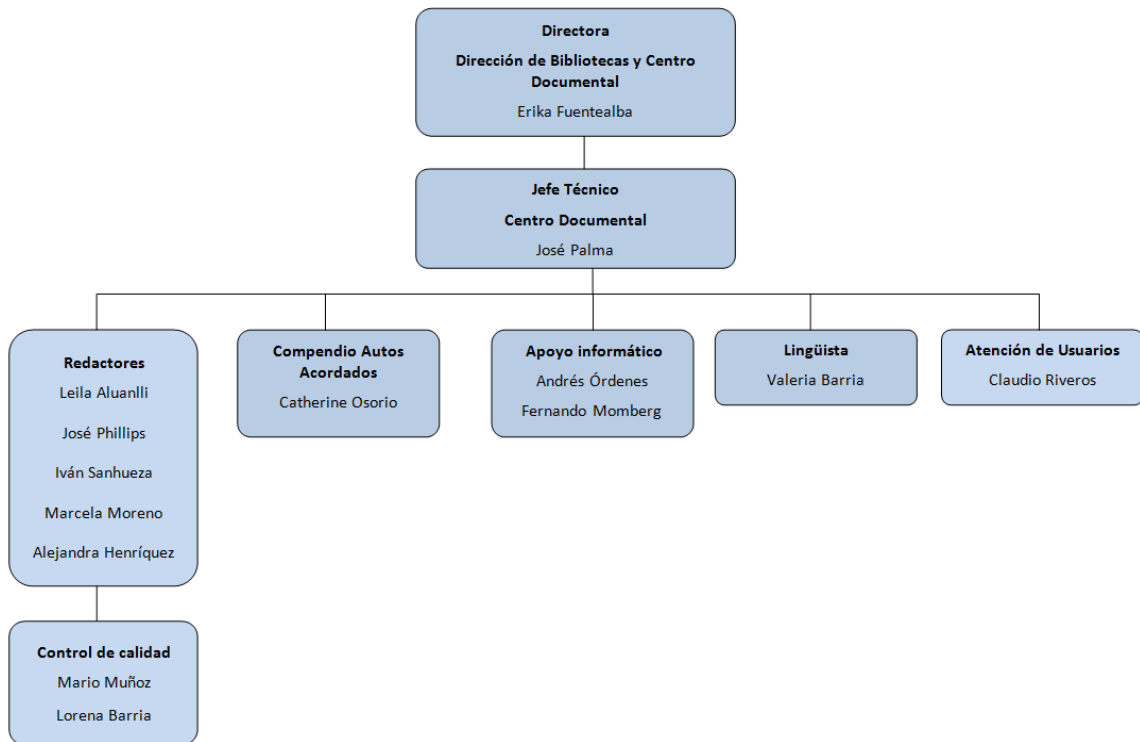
Directora
Dirección de Bibliotecas y Centro Documental
Erika Fuentealba

Jefe Técnico
Centro Documental
José Palma

Redactores
Leila Aluanlli
José Phillips
Iván Sanhueza
Marcela Moreno
Alejandra Henríquez

Compendio Autos Acordados
Catherine Osorio

Apoyo informático
Andrés Órdenes
Fernando Momberg

Lingüista
Valeria Barria

Atención de Usuarios
Claudio Riveros

Control de calidad
Mario Muñoz
Lorena Barria